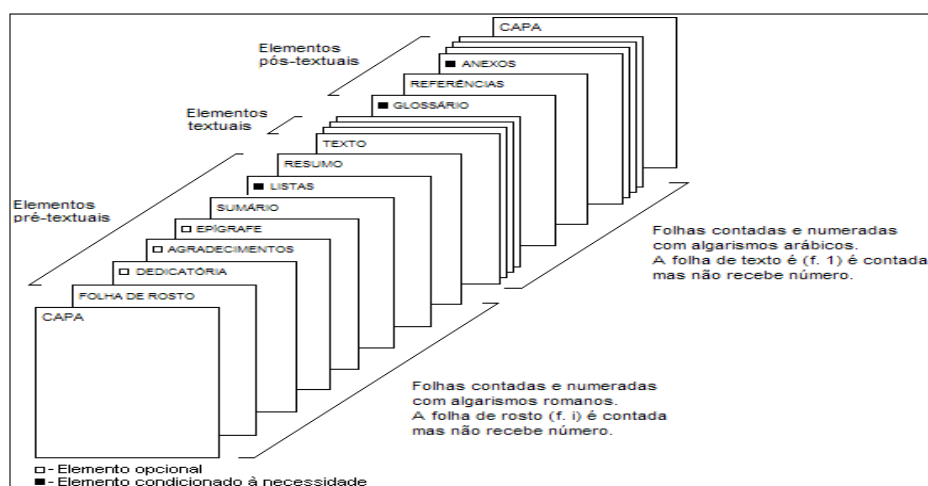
Elementos pós-textuais

Elementos textuais

Elementos pré-textuais

CAPA

■ ANEXOS

REFERÊNCIAS

■ GLOSSÁRIO

TEXTO

RESUMO

■ LISTAS

SUMÁRIO

□ EPÍGRAFE

□ AGRADECIMENTOS

□ DEDICATÓRIA

FOLHA DE ROSTO

CAPA

Folhas contadas e numeradas com algarismos arábicos. A folha de texto é (f. 1) é contada mas não recebe número.

Folhas contadas e numeradas com algarismos romanos. A folha de rosto (f. i) é contada mas não recebe número.

□ - Elemento opcional
■ - Elemento condicionado à necessidade